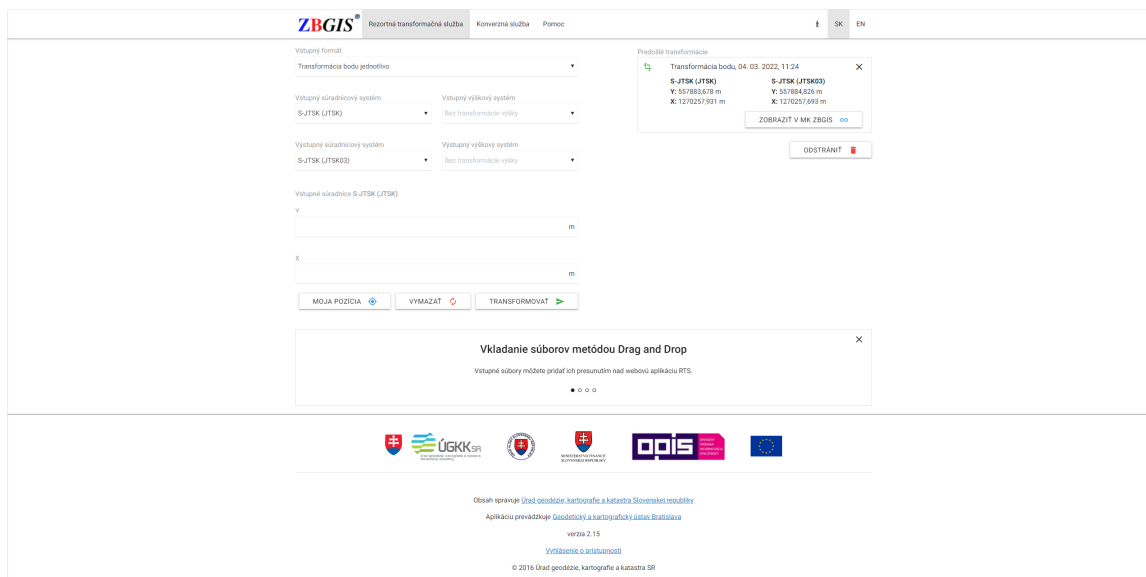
ZBGIS® Rezortná transformačná služba Konverzná služba Pomoc SK EN

Vstupný formát
Transformácia bodu jednotlivo

Vstupný súradnicový systém
S-JTSK (JTSK)
Vstupný výškový systém
Bez transformácie výšky

Výstupný súradnicový systém
S-JTSK (JTSK03)
Výstupný výškový systém
Bez transformácie výšky

Vstupné súradnice S-JTSK (JTSK)
Y
m
X
m

MOJA POZÍCIA VYMAZAŤ TRANSFORMOVAŤ

Predošlé transformácie
Transformácia bodu, 04. 03. 2022, 11:24
S-JTSK (JTSK)
Y: 557883,678 m
X: 1270257,931 m
S-JTSK (JTSK03)
Y: 557884,826 m
X: 1270257,693 m
ZOBRAZIŤ V MK ZBGIS
ODSTRÁNIŤ

Vkladanie súborov metódou Drag and Drop
Vstupné súbory môžete pridať ich presunutím nad webovú aplikáciu RTS.

ÚGKK SR
MINISTERSTVO FINANCIÍ SLOVENSKEJ REPUBLIKY
OPIS

Obsah spravuje Úrad geodézie, kartografie a katastra Slovenskej republiky
Aplikáciu prevádzkuje Geodetický a kartografický ústav Bratislava
verzia 2.15
Vyhlásenie o prístupnosti
© 2016 Úrad geodézie, kartografie a katastra SR